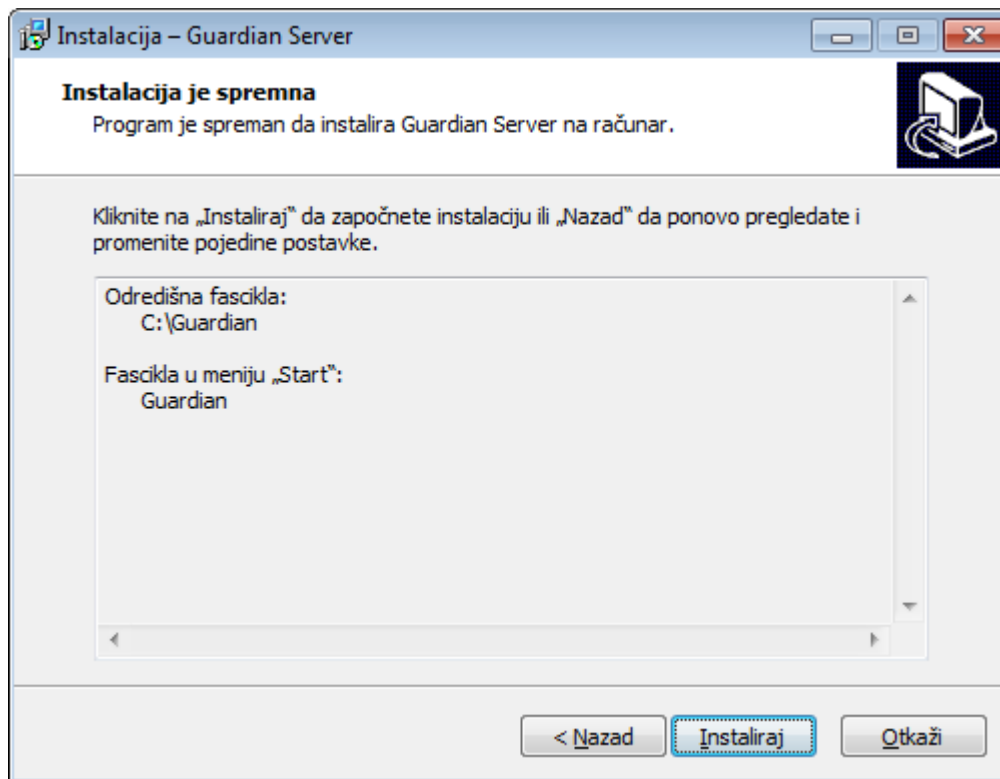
Instalacija – Guardian Server

Instalacija je spremna
Program je spreman da instalira Guardian Server na računar.

Kliknite na „Instaliraj" da započnete instalaciju ili „Nazad" da ponovo pregledate i promenite pojedine postavke.

Odredišna fascikla:
C:\Guardian

Fascikla u meniju „Start":
Guardian

< Nazad
Instaliraj
Otkaži